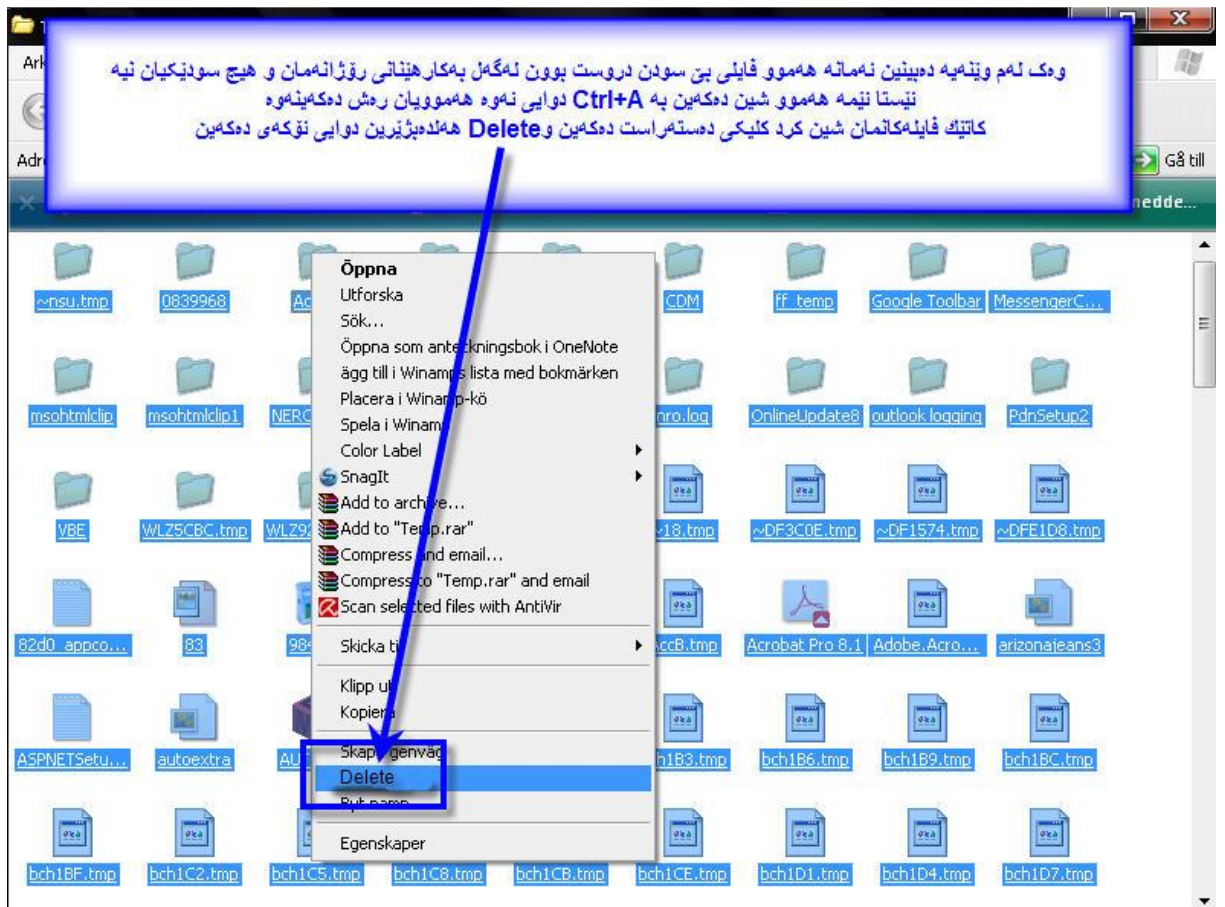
وەک لەم وێنەیە دەبینین ئەمانە هەموو فایلی بێ سودن دروست بوون لەگەڵ بەکارهێنانی ڕۆژانەمان و هیچ سودێکیان نیە
ئێستا ئێمە هەموو شین دەکەین بە Ctrl+A دوایی ئەوە هەموویان ڕەش دەکەینەوە
کاتێك فایلەکانمان شین کرد کلیکی دەستەڕاست دەکەین و Delete هەڵدەبژێرین دوایی ئۆکەی دەکەین

Ark
Adr
Gå till
nedde...

Öppna
Utforska
Sök...
Öppna som anteckningsbok i OneNote
ägg till i Winamps lista med bokmärken
Placera i Winamp-kö
Spela i Winam
Color Label
SnagIt
Add to archive...
Add to "Temp.rar"
Compress and email...
Compress to "Temp.rar" and email
Scan selected files with AntiVir
Skicka ti
Klipp u
Kopiera
Skapa genväg
Delete
Byt namn
Egenskaper

~nsu.tmp
0839968
Ac
CDM
ff_temp
Google Toolbar
MessengerC...
msohtmlclip
msohtmlclip1
NERC
nro.log
OnlineUpdate8
outlook logging
PdnSetup2
VBE
WLZ5CBC.tmp
WLZ9
18.tmp
~DF3C0E.tmp
~DF1574.tmp
~DFE1D8.tmp
82d0_appco...
83
98
ccB.tmp
Acrobat Pro 8.1
Adobe.Acro...
arizonajeans3
ASPNETSetu...
autoextra
AU
h1B3.tmp
bch1B6.tmp
bch1B9.tmp
bch1BC.tmp
bch1BF.tmp
bch1C2.tmp
bch1C5.tmp
bch1C8.tmp
bch1CB.tmp
bch1CE.tmp
bch1D1.tmp
bch1D4.tmp
bch1D7.tmp